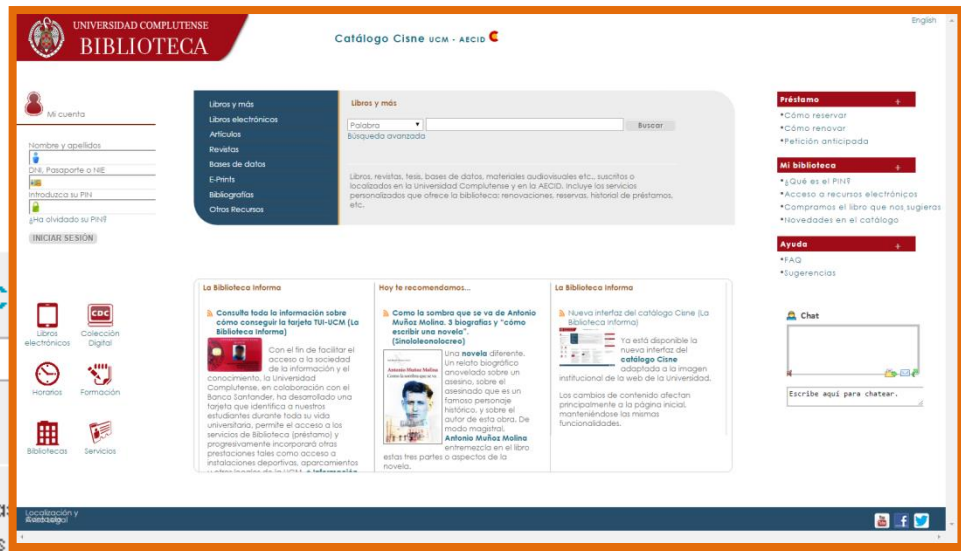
UNIVERSIDAD COMPLUTENSE
BIBLIOTECA

Catálogo Cisne UCM - AECID

English

Mi cuenta

Nombre y apellidos

DNI, Pasaporte o NIE

Introduzca su PIN

¿Ha olvidado su PIN?

INICIAR SESIÓN

Libros y más
Libros electrónicos
Artículos
Revistas
Bases de datos
E-Prints
Bibliografías
Otros Recursos

Libros y más

Palabra

Buscar

Búsqueda avanzada

Libros, revistas, tesis, bases de datos, materiales audiovisuales etc., suscritos o localizados en la Universidad Complutense y en la AECID. Incluye los servicios personalizados que ofrece la biblioteca: renovaciones, reservas, historial de préstamos, etc.

Préstamo
•Cómo reservar
•Cómo renovar
•Petición anticipada

Mi biblioteca
•¿Qué es el PIN?
•Acceso a recursos electrónicos
•Compramos el libro que nos sugieras
•Novedades en el catálogo

Ayuda
•FAQ
•Sugerencias

Libros electrónicos
Colección Digital
Horarios
Formación
Bibliotecas
Servicios

La Biblioteca Informa

Consulta toda la información sobre cómo conseguir la tarjeta TUI-UCM (La Biblioteca Informa)

Con el fin de facilitar el acceso a la sociedad de la información y el conocimiento, la Universidad Complutense, en colaboración con el Banco Santander, ha desarrollado una tarjeta que identifica a nuestros estudiantes durante toda su vida universitaria, permite el acceso a los servicios de Biblioteca (préstamo) y progresivamente incorporará otras prestaciones tales como acceso a instalaciones deportivas, aparcamientos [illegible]

Hoy te recomendamos...

Como la sombra que se va de Antonio Muñoz Molina. 3 biografías y "cómo escribir una novela". (Sinololeonolocreo)

Antonio Muñoz Molina
Como la sombra que se va

Una novela diferente. Un relato biográfico anovelado sobre un asesino, sobre el asesinado que es un famoso personaje histórico, y sobre el autor de esta obra. De modo magistral, Antonio Muñoz Molina entremezcla en el libro estas tres partes o aspectos de la novela.

La Biblioteca Informa

Nueva interfaz del catálogo Cisne (La Biblioteca Informa)

Ya está disponible la nueva interfaz del catálogo Cisne adaptada a la imagen institucional de la web de la Universidad.

Los cambios de contenido afectan principalmente a la página inicial, manteniéndose las mismas funcionalidades.

Chat

Escribe aquí para chatear.

Localización y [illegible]